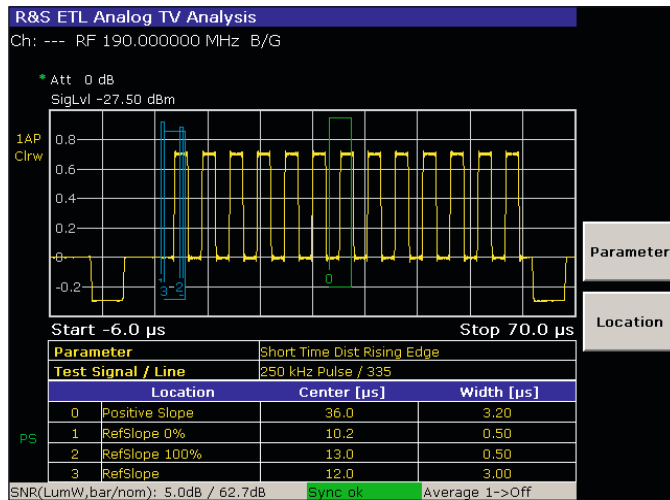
R&S ETL Analog TV Analysis
Ch: --- RF 190.000000 MHz B/G

* Att 0 dB
SigLvl -27.50 dBm

1AP
Clrw

0.8
0.6
0.4
0.2
0
-0.2

3 2 0

Start -6.0 µs
Stop 70.0 µs

| Parameter | Short Time Dist Rising Edge |
|---|---|
| Test Signal / Line | 250 kHz Pulse / 335 |

| | Location | Center [µs] | Width [µs] |
|---|---|---|---|
| 0 | Positive Slope | 36.0 | 3.20 |
| 1 | RefSlope 0% | 10.2 | 0.50 |
| 2 | RefSlope 100% | 13.0 | 0.50 |
| 3 | RefSlope | 12.0 | 3.00 |

PS

SNR(LumW,bar/nom): 5.0dB / 62.7dB    Sync ok    Average 1->Off

Parameter

Location